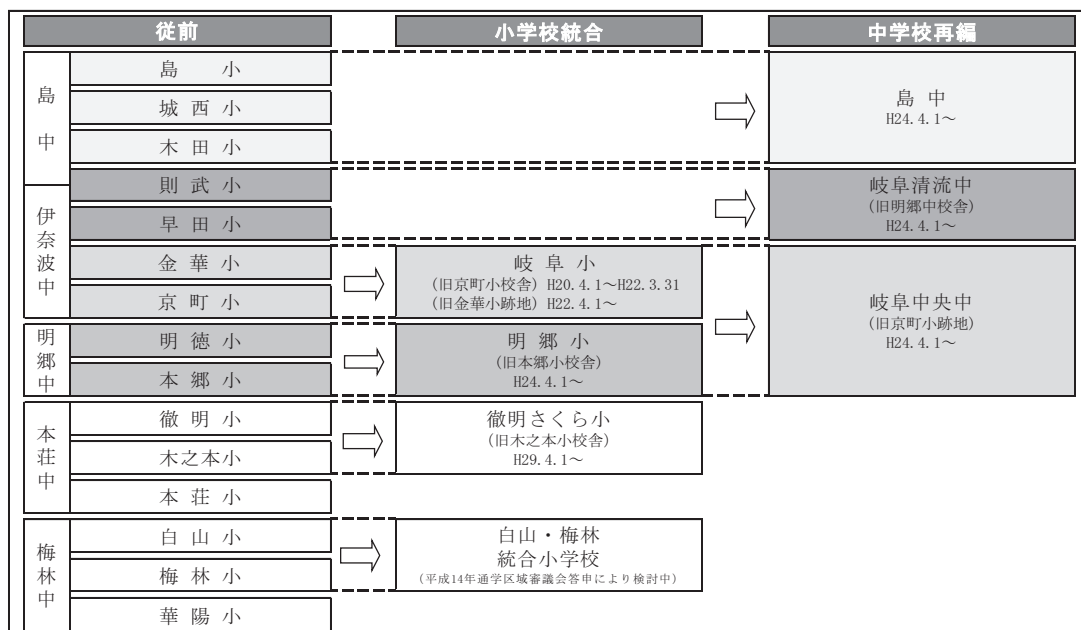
従前

小学校統合

中学校再編

島中

島 小

城 西 小

木 田 小

島 中
H24.4.1～

伊奈波中

則 武 小

早 田 小

岐阜清流中
(旧明郷中校舎)
H24.4.1～

金 華 小

京 町 小

岐 阜 小
(旧京町小校舎) H20.4.1～H22.3.31
(旧金華小跡地) H22.4.1～

岐阜中央中
(旧京町小跡地)
H24.4.1～

明郷中

明 徳 小

本 郷 小

明 郷 小
(旧本郷小校舎)
H24.4.1～

本荘中

徹 明 小

木之本小

本 荘 小

徹明さくら小
(旧木之本小校舎)
H29.4.1～

梅林中

白 山 小

梅 林 小

華 陽 小

白山・梅林
統合小学校
(平成14年通学区域審議会答申により検討中)